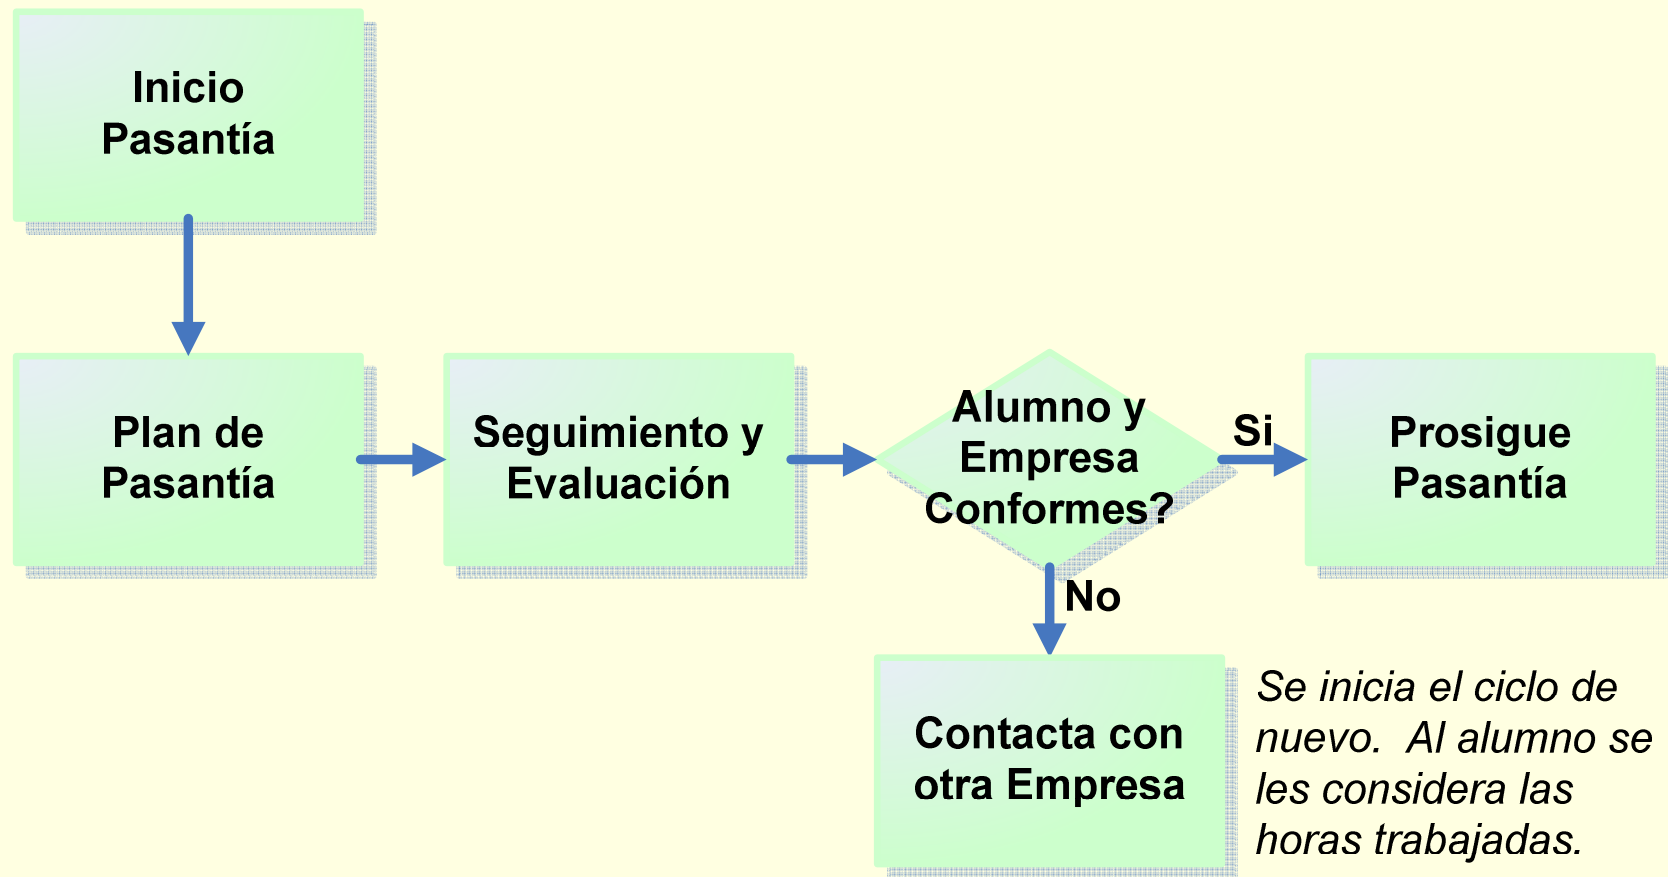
Inicio Pasantía

Plan de Pasantía

Seguimiento y Evaluación

Alumno y Empresa Conformes?

Si

Prosigue Pasantía

No

Contacta con otra Empresa

Se inicia el ciclo de nuevo. Al alumno se les considera las horas trabajadas.